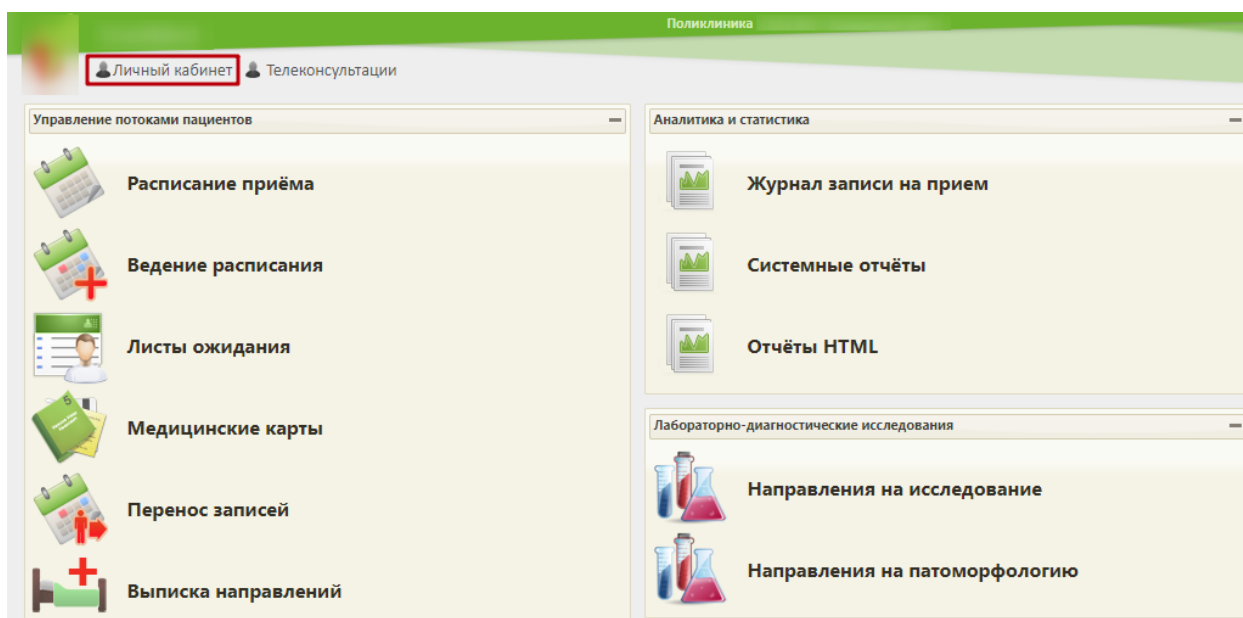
Поликлиника

Личный кабинет Телеконсультации

Управление потоками пациентов

Расписание приёма

Ведение расписания

Листы ожидания

Медицинские карты

Перенос записей

Выписка направлений

Аналитика и статистика

Журнал записи на прием

Системные отчёты

Отчёты HTML

Лабораторно-диагностические исследования

Направления на исследование

Направления на патоморфологию